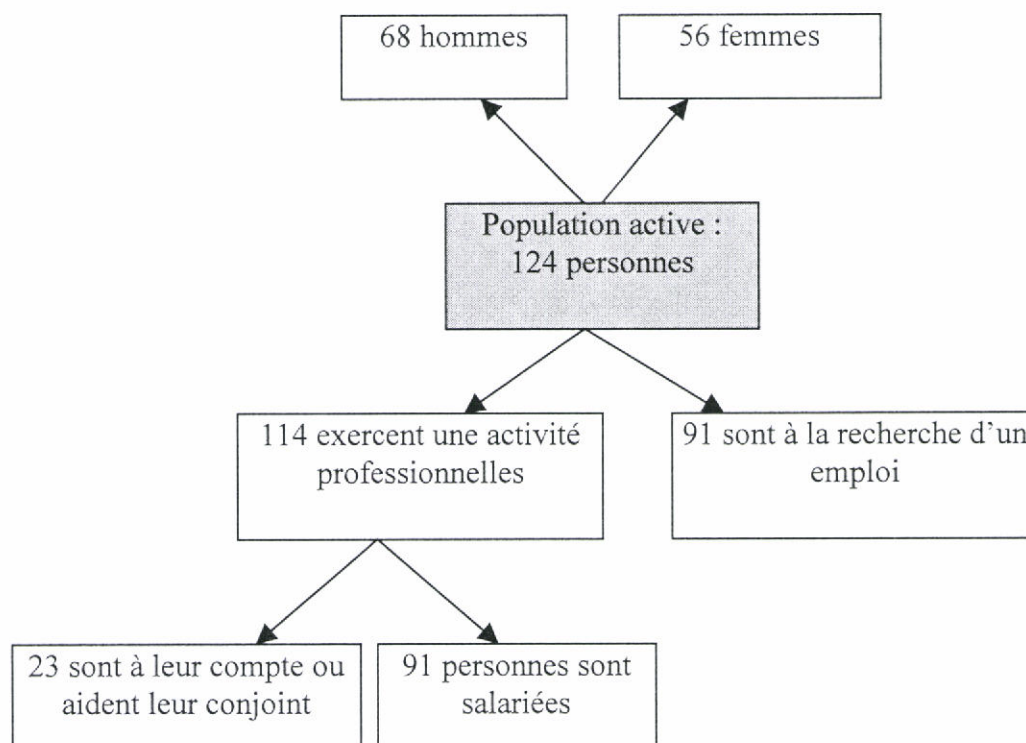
68 hommes

56 femmes

Population active : 124 personnes

114 exercent une activité professionnelles

91 sont à la recherche d'un emploi

23 sont à leur compte ou aident leur conjoint

91 personnes sont salariées